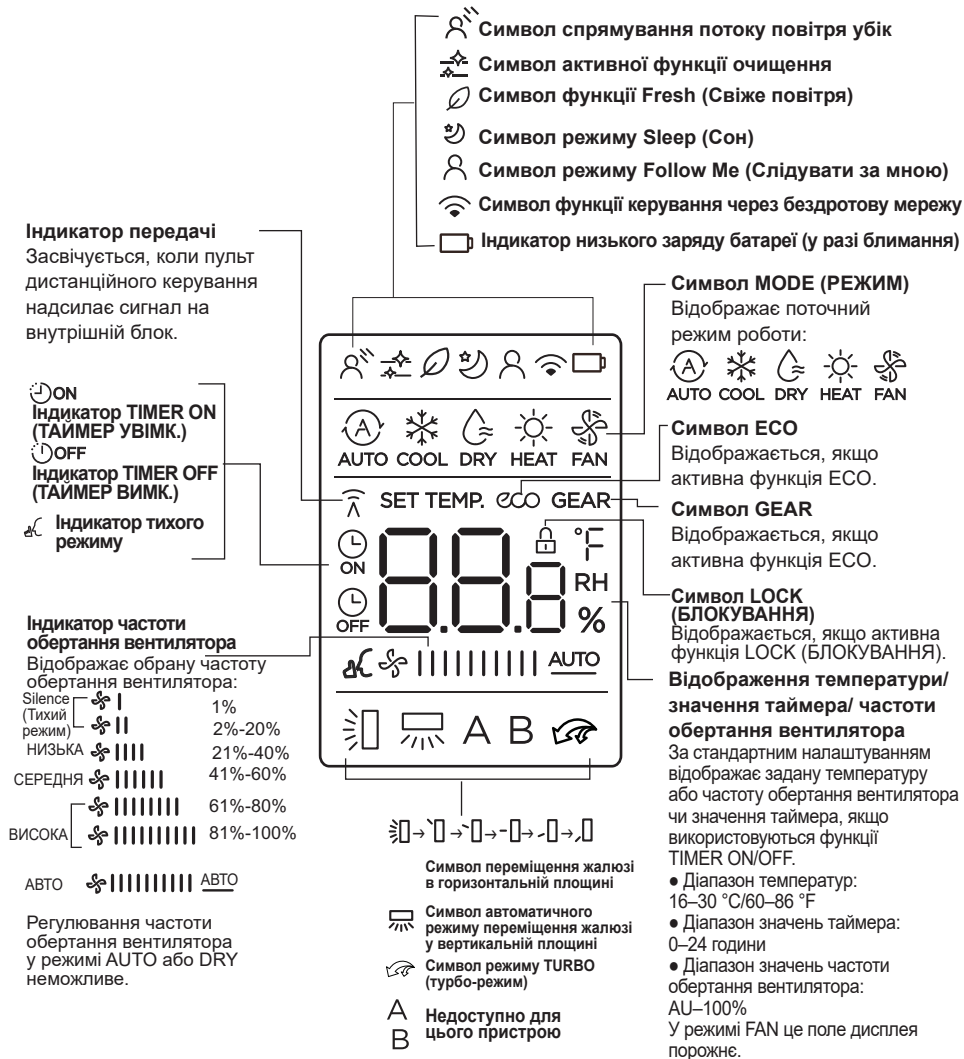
Символ спрямування потоку повітря убік
Символ активної функції очищення
Символ функції Fresh (Свіже повітря)
Символ режиму Sleep (Сон)
Символ режиму Follow Me (Слідувати за мною)
Символ функції керування через бездротову мережу
Індикатор низького заряду батареї (у разі блимання)

Індикатор передачі
Засвічується, коли пульт дистанційного керування надсилає сигнал на внутрішній блок.

Символ MODE (РЕЖИМ)
Відображає поточний режим роботи:
AUTO COOL DRY HEAT FAN

ON
Індикатор TIMER ON (ТАЙМЕР УВІМК.)
OFF
Індикатор TIMER OFF (ТАЙМЕР ВИМК.)
Індикатор тихого режиму

AUTO COOL DRY HEAT FAN
SET TEMP. ECO GEAR
°F
RH
%
ON
OFF
AUTO
A B

Символ ECO
Відображається, якщо активна функція ECO.

Символ GEAR
Відображається, якщо активна функція ECO.

Символ LOCK (БЛОКУВАННЯ)
Відображається, якщо активна функція LOCK (БЛОКУВАННЯ).

Індикатор частоти обертання вентилятора
Відображає обрану частоту обертання вентилятора:
Silence (Тихий режим) 1%
2%-20%
НИЗЬКА 21%-40%
СЕРЕДНЯ 41%-60%
61%-80%
ВИСОКА 81%-100%

АВТО АВТО

Регулювання частоти обертання вентилятора у режимі AUTO або DRY неможливе.

Відображення температури/ значення таймера/ частоти обертання вентилятора
За стандартним налаштуванням відображає задану температуру або частоту обертання вентилятора чи значення таймера, якщо використовуються функції TIMER ON/OFF.
● Діапазон температур: 16–30 °C/60–86 °F
● Діапазон значень таймера: 0–24 години
● Діапазон значень частоти обертання вентилятора: AU–100%
У режимі FAN це поле дисплея порожнє.

Символ переміщення жалюзі в горизонтальній площині
Символ автоматичного режиму переміщення жалюзі у вертикальній площині
Символ режиму TURBO (турбо-режим)
A B Недоступно для цього пристрою